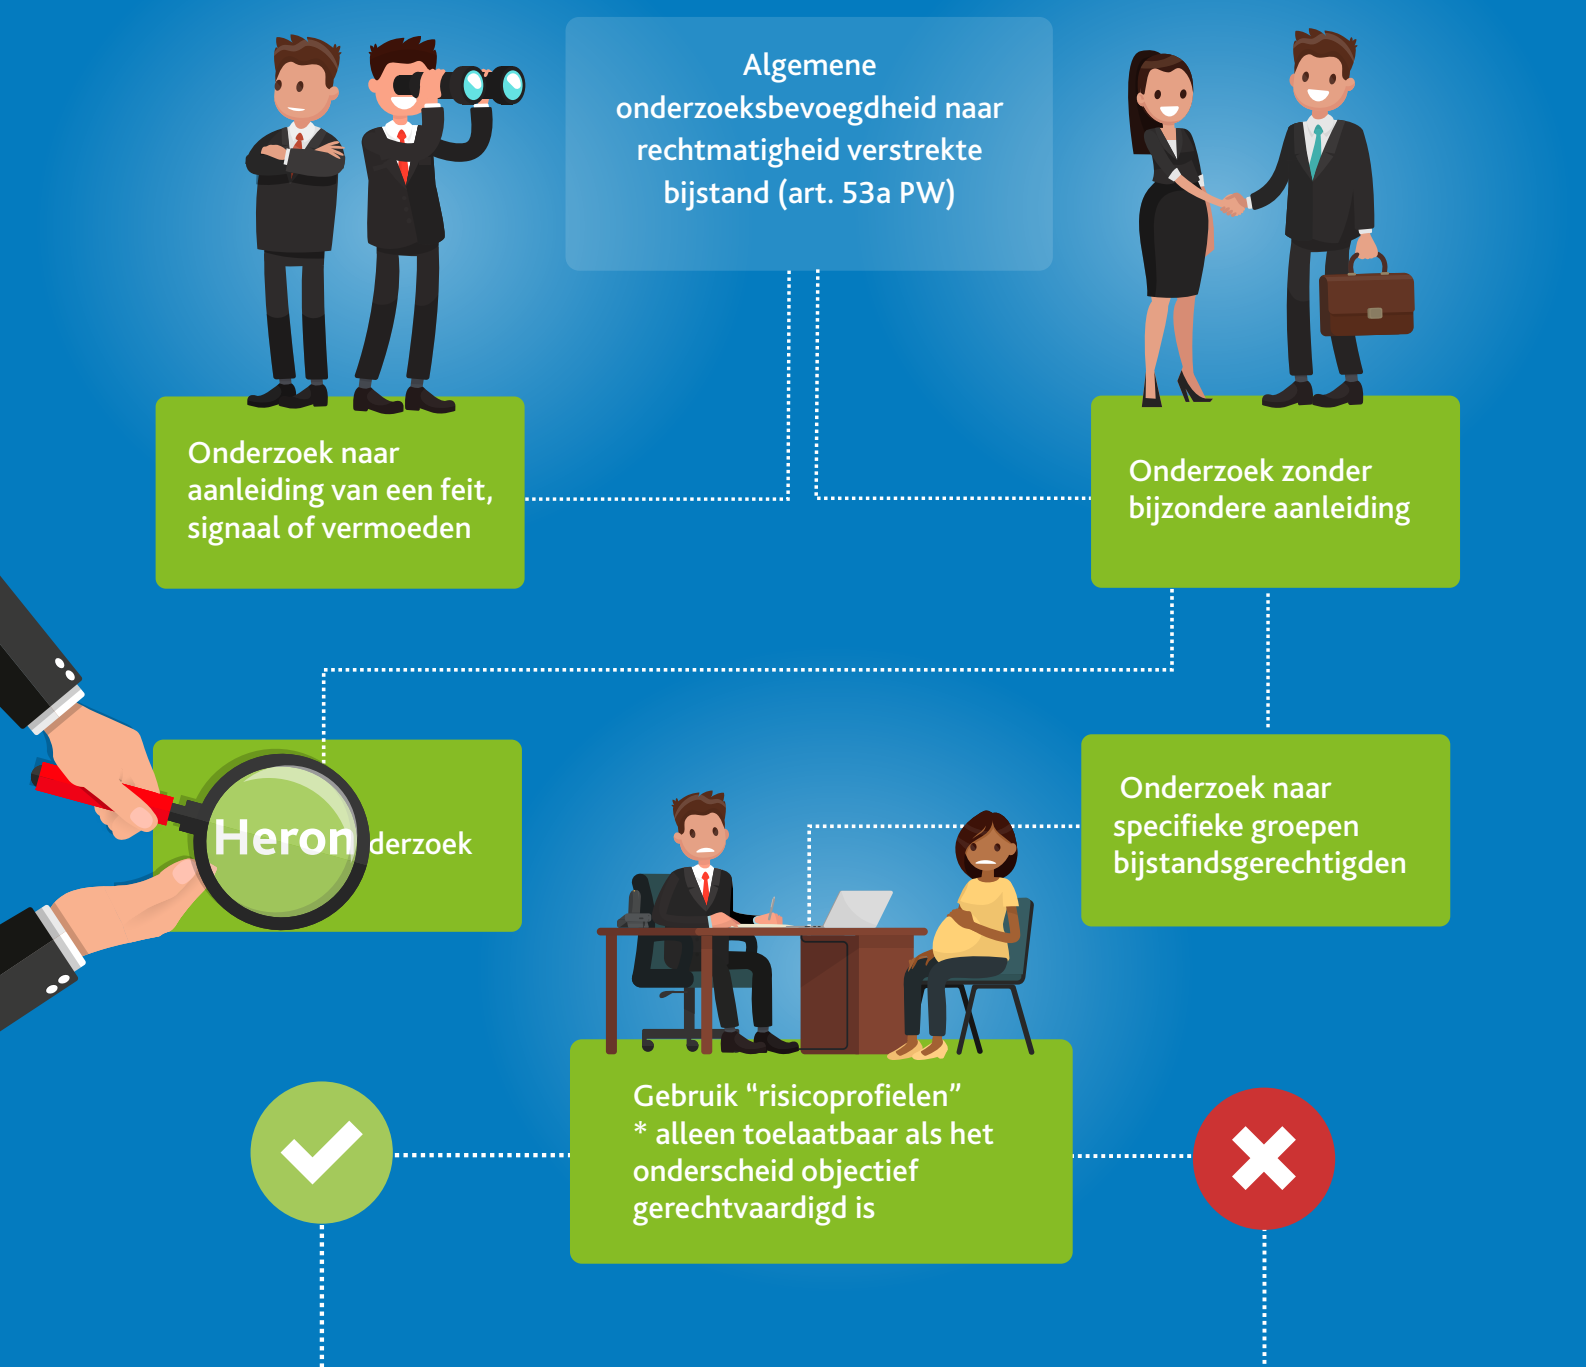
Algemene onderzoeksbevoegdheid naar rechtmatigheid verstrekte bijstand (art. 53a PW)

Onderzoek naar aanleiding van een feit, signaal of vermoeden

Onderzoek zonder bijzondere aanleiding

Heron derzoek

Onderzoek naar specifieke groepen bijstandsgerechtigden

Gebruik "risicoprofielen"
* alleen toelaatbaar als het onderscheid objectief gerechtvaardigd is